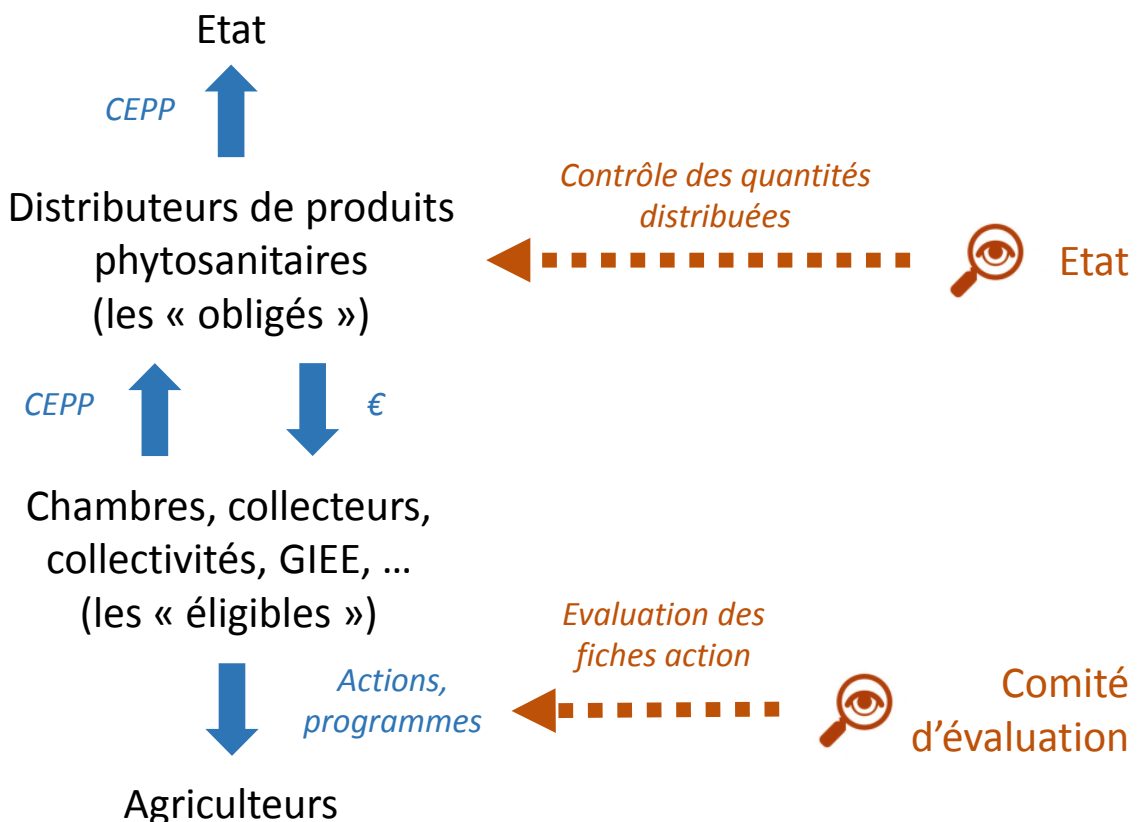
Etat

CEPP

Distributeurs de produits phytosanitaires (les « obligés »)

Contrôle des quantités distribuées

Etat

CEPP

€

Chambres, collecteurs, collectivités, GIEE, … (les « éligibles »)

Evaluation des fiches action

Actions, programmes

Comité d'évaluation

Agriculteurs